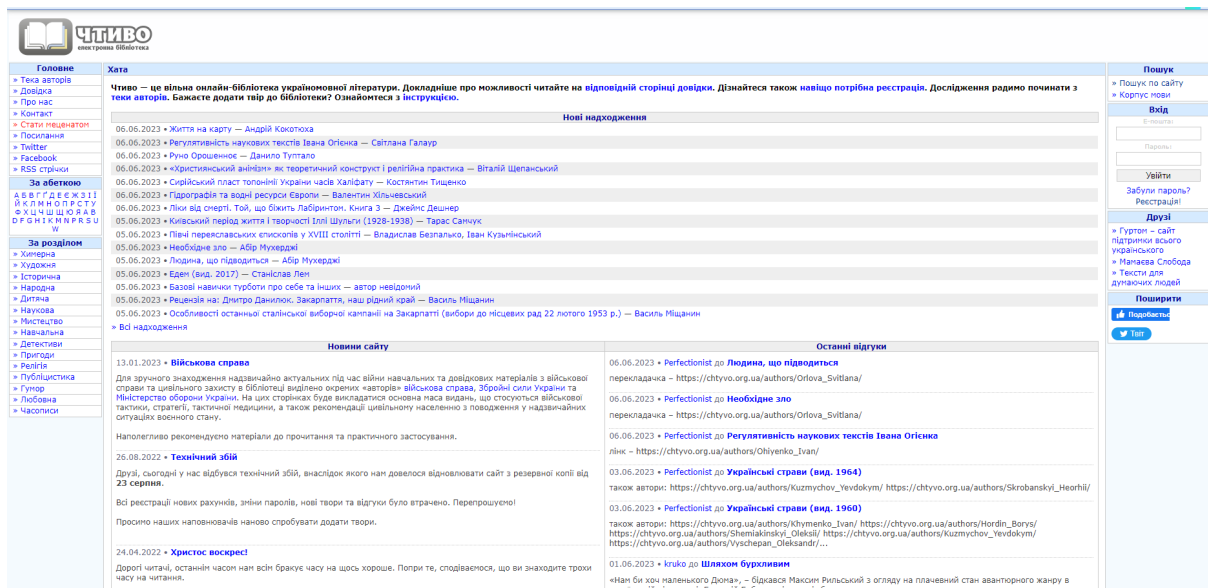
ЧТИВО
електронна бібліотека

Головне
» Тека авторів
» Довідка
» Про нас
» Контакт
» Стати меценатом
» Посилання
» Twitter
» Facebook
» RSS стрічки

За абеткою
А Б В Г Ґ Д Е Є Ж З І Ї Й К Л М Н О П Р С Т У Ф Х Ц Ч Ш Щ Ю Я A B D F G H I K M N P R S U W

За розділом
» Химерна
» Художня
» Історична
» Народна
» Дитяча
» Наукова
» Мистецтво
» Навчальна
» Детективи
» Пригоди
» Релігія
» Публіцистика
» Гумор
» Любовна
» Часописи

Хата

Чтиво — це вільна онлайн-бібліотека україномовної літератури. Докладніше про можливості читайте на відповідній сторінці довідки. Дізнайтеся також навіщо потрібна реєстрація. Дослідження радимо починати з теки авторів. Бажаєте додати твір до бібліотеки? Ознайомтеся з інструкцією.

Нові надходження
06.06.2023 • Життя на карту — Андрій Кокотюха
06.06.2023 • Регулятивність наукових текстів Івана Огієнка — Світлана Галаур
06.06.2023 • Руно Орошенное — Данило Туптало
06.06.2023 • «Християнський анімізм» як теоретичний конструкт і релігійна практика — Віталій Щепанський
06.06.2023 • Сирійський пласт топонімії України часів Халіфату — Костянтин Тищенко
06.06.2023 • Гідрографія та водні ресурси Європи — Валентин Хільчевський
06.06.2023 • Ліки від смерті. Той, що біжить Лабіринтом. Книга 3 — Джеймс Дешнер
05.06.2023 • Київський період життя і творчості Іллі Шульги (1928–1938) — Тарас Самчук
05.06.2023 • Півчі переяславських єпископів у XVIII столітті — Владислав Безпалько, Іван Кузьмінський
05.06.2023 • Необхідне зло — Абір Мухерджі
05.06.2023 • Людина, що підводиться — Абір Мухерджі
05.06.2023 • Едем (вид. 2017) — Станіслав Лем
05.06.2023 • Базові навички турботи про себе та інших — автор невідомий
05.06.2023 • Рецензія на: Дмитро Данилюк. Закарпаття, наш рідний край — Василь Міщанин
05.06.2023 • Особливості останньої сталінської виборчої кампанії на Закарпатті (вибори до місцевих рад 22 лютого 1953 р.) — Василь Міщанин
» Всі надходження

Новини сайту
13.01.2023 • Військова справа
Для зручного знаходження надзвичайно актуальних під час війни навчальних та довідкових матеріалів з військової справи та цивільного захисту в бібліотеці виділено окремих «авторів» військова справа, Збройні сили України та Міністерство оборони України. На цих сторінках буде викладатися основна маса видань, що стосуються військової тактики, стратегії, тактичної медицини, а також рекомендації цивільному населенню з поводження у надзвичайних ситуаціях воєнного стану.

Наполегливо рекомендуємо матеріали до прочитання та практичного застосування.

26.08.2022 • Технічний збій
Друзі, сьогодні у нас відбувся технічний збій, внаслідок якого нам довелося відновлювати сайт з резервної копії від 23 серпня.

Всі реєстрації нових рахунків, зміни паролів, нові твори та відгуки було втрачено. Перепрошуємо!

Просимо наших наповнювачів наново спробувати додати твори.

24.04.2022 • Христос воскрес!
Дорогі читачі, останнім часом нам всім бракує часу на щось хороше. Попри те, сподіваємося, ви знаходите трохи часу на читання.

Останні відгуки
06.06.2023 • Perfectionist до Людина, що підводиться
перекладачка – https://chtyvo.org.ua/authors/Orlova_Svitlana/

06.06.2023 • Perfectionist до Необхідне зло
перекладачка – https://chtyvo.org.ua/authors/Orlova_Svitlana/

06.06.2023 • Perfectionist до Регулятивність наукових текстів Івана Огієнка
лінк – https://chtyvo.org.ua/authors/Ohiyenko_Ivan/

03.06.2023 • Perfectionist до Українські страви (вид. 1964)
також автори: https://chtyvo.org.ua/authors/Kuzmychov_Yevdokym/ https://chtyvo.org.ua/authors/Skrobanskyi_Heorhii/

03.06.2023 • Perfectionist до Українські страви (вид. 1960)
також автори: https://chtyvo.org.ua/authors/Khymenko_Ivan/ https://chtyvo.org.ua/authors/Hordin_Borys/ https://chtyvo.org.ua/authors/Shemiakinskyi_Oleksii/ https://chtyvo.org.ua/authors/Kuzmychov_Yevdokym/ https://chtyvo.org.ua/authors/Vyschepan_Oleksandr/...

01.06.2023 • kruko до Шляхом бурхливим
«Нам би хоч маленького Дюма», – бідкався Максим Рильський з огляду на плачевний стан авантюрного жанру в

Пошук
» Пошук по сайту
» Корпус мови

Вхід
E-mail:
Пароль:
Увійти
Забули пароль?
Реєстрація!

Друзі
» Гуртом – сайт підтримки всього українського
» Мамаєва Слобода
» Тексти для думаючих людей

Поширити
Подобається
Твіт